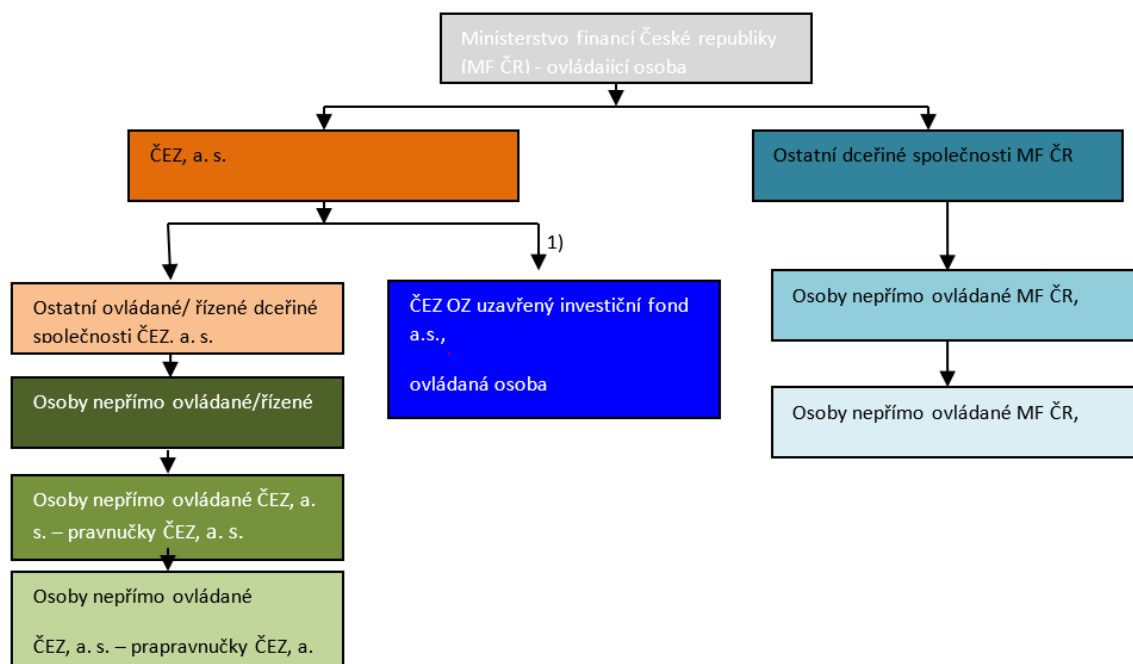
Ministerstvo financí České republiky (MF ČR) - ovládající osoba

ČEZ, a. s.

Ostatní dceřiné společnosti MF ČR

1)

Ostatní ovládané/ řízené dceřiné společnosti ČEZ, a. s.

ČEZ OZ uzavřený investiční fond a.s.,

ovládaná osoba

Osoby nepřímo ovládané MF ČR,

Osoby nepřímo ovládané/řízené

Osoby nepřímo ovládané MF ČR,

Osoby nepřímo ovládané ČEZ, a. s. – pravnučky ČEZ, a. s.

Osoby nepřímo ovládané

ČEZ, a. s. – prapravnučky ČEZ, a.